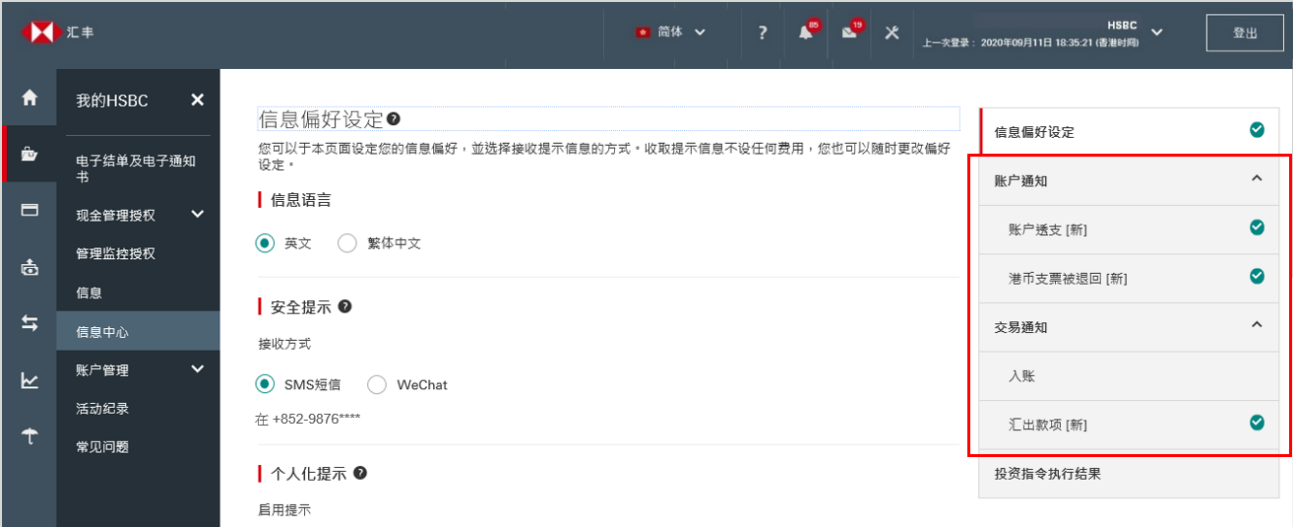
汇丰

简体

?

85

19

HSBC
上一次登录：2020年09月11日 18:35:21 (香港时间)

登出

我的HSBC

电子结单及电子通知书

现金管理授权

管理监控授权

信息

信息中心

账户管理

活动纪录

常见问题

信息偏好设定

您可以于本页面设定您的信息偏好，並选择接收提示信息的方式。收取提示信息不设任何费用，您也可以随时更改偏好设定。

信息语言

英文 繁体中文

安全提示

接收方式

SMS短信 WeChat

在 +852-9876****

个人化提示

启用提示

信息偏好设定

账户通知

账户透支 [新]

港币支票被退回 [新]

交易通知

入账

汇出款项 [新]

投资指令执行结果